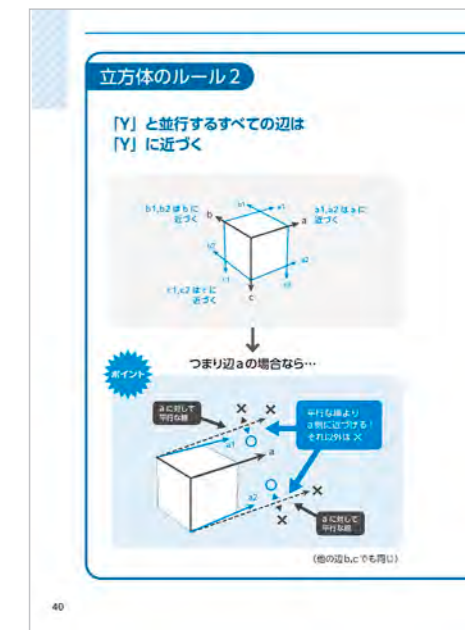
立方体のルール２

「Y」と並行するすべての辺は
「Y」に近づく

b1,b2 は b に近づく
b1
b
a1
a
a1,a2 は a に近づく
b2
a2
c1
c2
c1,c2 は c に近づく
c

つまり辺 a の場合なら…

ポイント

a に対して平行な線
×
×
a1
平行な線より a 側に近づける！それ以外は ×
a
a2
×
×
a に対して平行な線

(他の辺 b,c でも同じ)

40